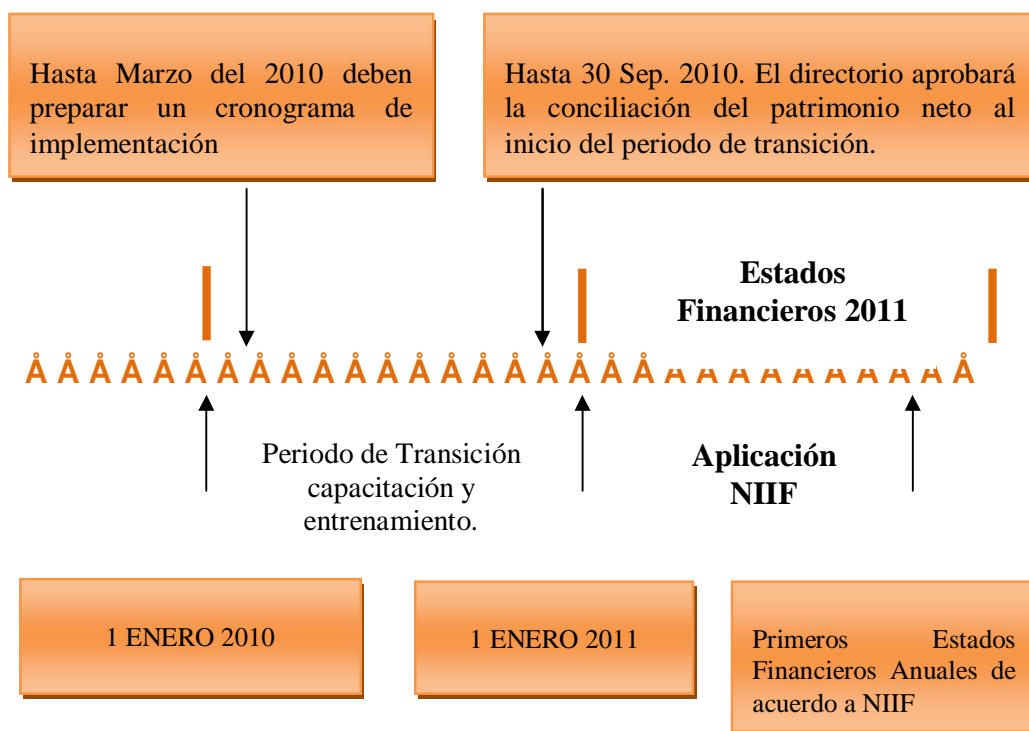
Hasta Marzo del 2010 deben preparar un cronograma de implementación

Hasta 30 Sep. 2010. El directorio aprobará la conciliación del patrimonio neto al inicio del periodo de transición.

Estados Financieros 2011

Å Å Å Å Å Å Å Å Å Å Å Å Å Å Å Å Å Å Å Å A A A A A A A A A A Å

Periodo de Transición capacitación y entrenamiento.

Aplicación NIIF

1 ENERO 2010

1 ENERO 2011

Primeros Estados Financieros Anuales de acuerdo a NIIF